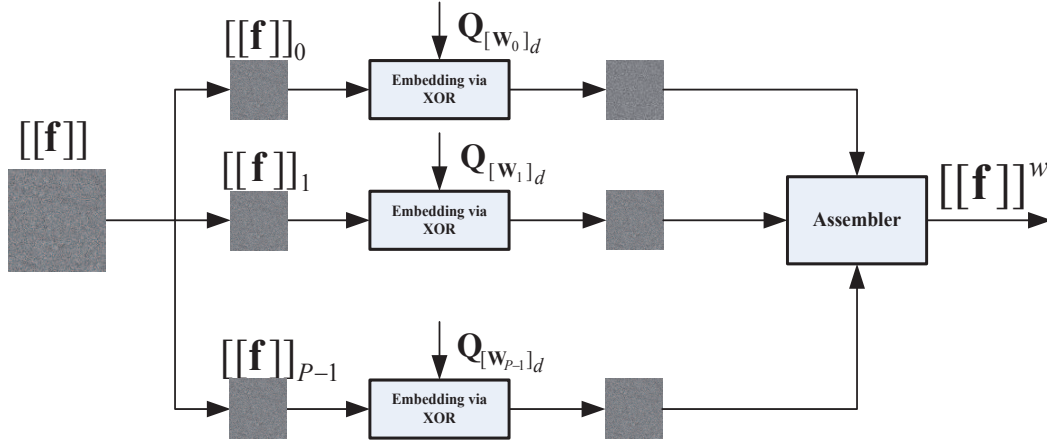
$[[\mathbf{f}]]$

$[[\mathbf{f}]]_0$

$\mathbf{Q}_{[\mathbf{w}_0]_d}$

Embedding via XOR

$[[\mathbf{f}]]_1$

$\mathbf{Q}_{[\mathbf{w}_1]_d}$

Embedding via XOR

Assembler

$[[\mathbf{f}]]^w$

$[[\mathbf{f}]]_{P-1}$

$\mathbf{Q}_{[\mathbf{w}_{P-1}]_d}$

Embedding via XOR